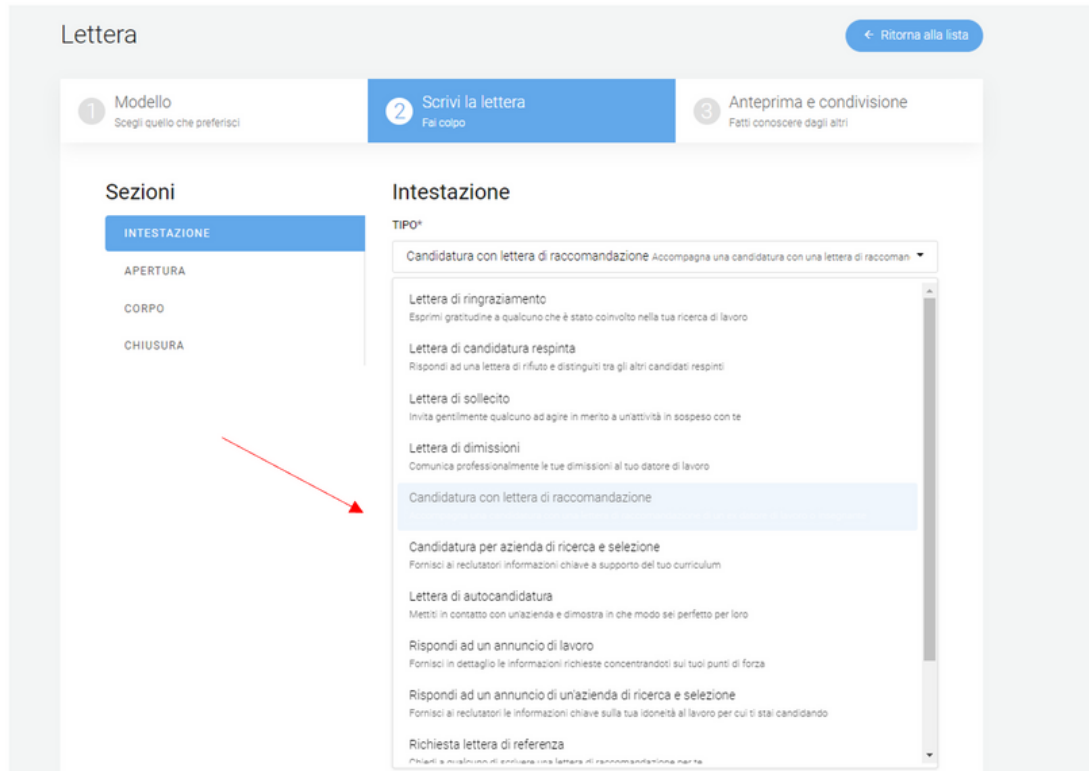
Lettera

← Ritorna alla lista

1 Modello
Scegli quello che preferisci

2 Scrivi la lettera
Fai colpo

3 Anteprima e condivisione
Fatti conoscere dagli altri

Sezioni

INTESTAZIONE
APERTURA
CORPO
CHIUSURA

Intestazione

TIPO*

Candidatura con lettera di raccomandazione Accompagna una candidatura con una lettera di raccoman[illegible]

Lettera di ringraziamento
Esprimi gratitudine a qualcuno che è stato coinvolto nella tua ricerca di lavoro

Lettera di candidatura respinta
Rispondi ad una lettera di rifiuto e distinguiti tra gli altri candidati respinti

Lettera di sollecito
Invita gentilmente qualcuno ad agire in merito a un'attività in sospeso con te

Lettera di dimissioni
Comunica professionalmente le tue dimissioni al tuo datore di lavoro

Candidatura con lettera di raccomandazione
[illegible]

Candidatura per azienda di ricerca e selezione
Fornisci ai reclutatori informazioni chiave a supporto del tuo curriculum

Lettera di autocandidatura
Mettiti in contatto con un'azienda e dimostra in che modo sei perfetto per loro

Rispondi ad un annuncio di lavoro
Fornisci in dettaglio le informazioni richieste concentrandoti sui tuoi punti di forza

Rispondi ad un annuncio di un'azienda di ricerca e selezione
Fornisci ai reclutatori le informazioni chiave sulla tua idoneità al lavoro per cui ti stai candidando

Richiesta lettera di referenza
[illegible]